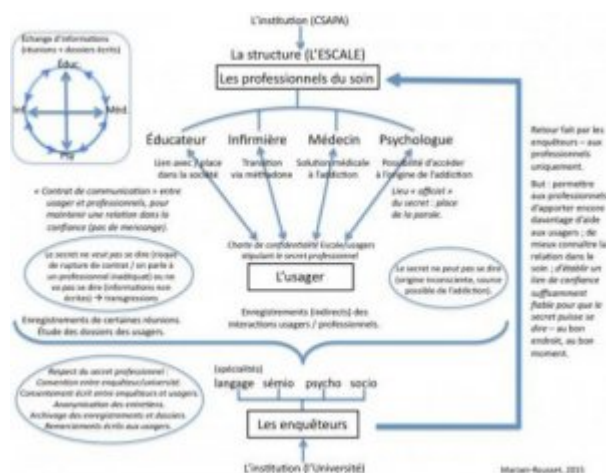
L'institution (CSAPA)

La structure (L'ESCALE)

Les professionnels du soin

Échange d'informations (réunions + dossiers écrits)

Éduc

Inf

Méd

Psy

Éducateur

Lien avec la place dans la société

Infirmière

Transition via méthadone

Médecin

Solution médicale à l'addiction

Psychologue

Possibilité d'accéder à l'origine de l'addiction

« Contrat de communication » entre usager et professionnels, pour maintenir une relation dans la confiance (pas de mensonge).

Lieu « officiel » du secret : place de la parole.

Charte de confidentialité Escale/usagers stipulant le secret professionnel

L'usager

Le secret ne veut pas se dire (risque de rupture de contrat / on parle à un professionnel inadéquat) ou ne va pas se dire (informations non écrites) → transgressions

Le secret ne peut pas se dire (origine inconsciente, source possible de l'addiction).

Enregistrements de certaines réunions. Étude des dossiers des usagers.

Enregistrements (indirects) des interactions usagers / professionnels.

Retour fait par les enquêteurs – aux professionnels uniquement.

But : permettre aux professionnels d'apporter encore davantage d'aide aux usagers ; de mieux connaître la relation dans le soin ; d'établir un lien de confiance suffisamment fiable pour que le secret puisse se dire – au bon endroit, au bon moment.

Respect du secret professionnel : Convention entre enquêteurs/université. Consentement écrit entre enquêteurs et usagers. Anonymisation des entretiens. Archivage des enregistrements et dossiers. Remerciements écrits aux usagers.

(spécialités)

langage sémio psycho socio

Les enquêteurs

L'institution (l'Université)

Marian-Rousset, 2015